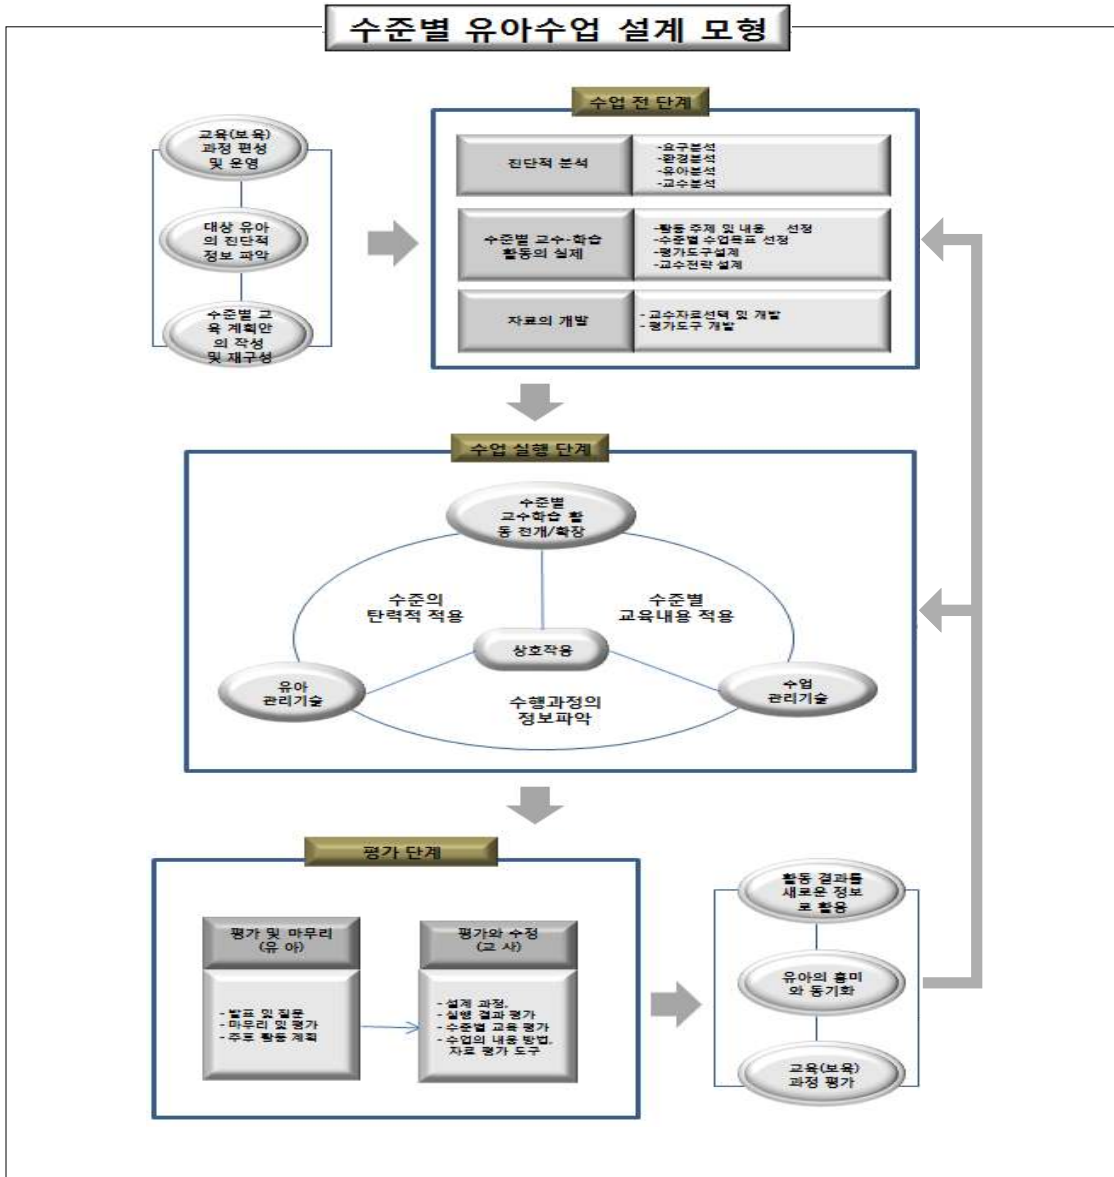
수준별 유아수업 설계 모형

교육(보육) 과정 편성 및 운영

대상 유아의 진단적 정보 파악

수준별 교육 계획안의 작성 및 재구성

수업 전 단계

진단적 분석

-요구분석
-환경분석
-유아분석
-교수분석

수준별 교수-학습 활동의 설계

-활동 주제 및 내용 선정
-수준별 수업목표 선정
-평가도구설계
-교수전략 설계

자료의 개발

- 교수자료선택 및 개발
- 평가도구 개발

수업 실행 단계

수준별 교수학습 활동 전개/확장

수준의 탄력적 적용

수준별 교육내용 적용

상호작용

유아 관리기술

수업 관리기술

수행과정의 정보파악

평가 단계

평가 및 마무리 (유 아)

- 발표 및 질문
- 마무리 및 평가
- 추후 활동 계획

평가와 수정 (교 사)

- 설계 과정,
- 실행 결과 평가
- 수준별 교육 평가
- 수업의 내용 방법, 자료 평가 도구

활동 결과를 새로운 정보로 활용

유아의 흥미와 동기화

교육(보육) 과정 평가